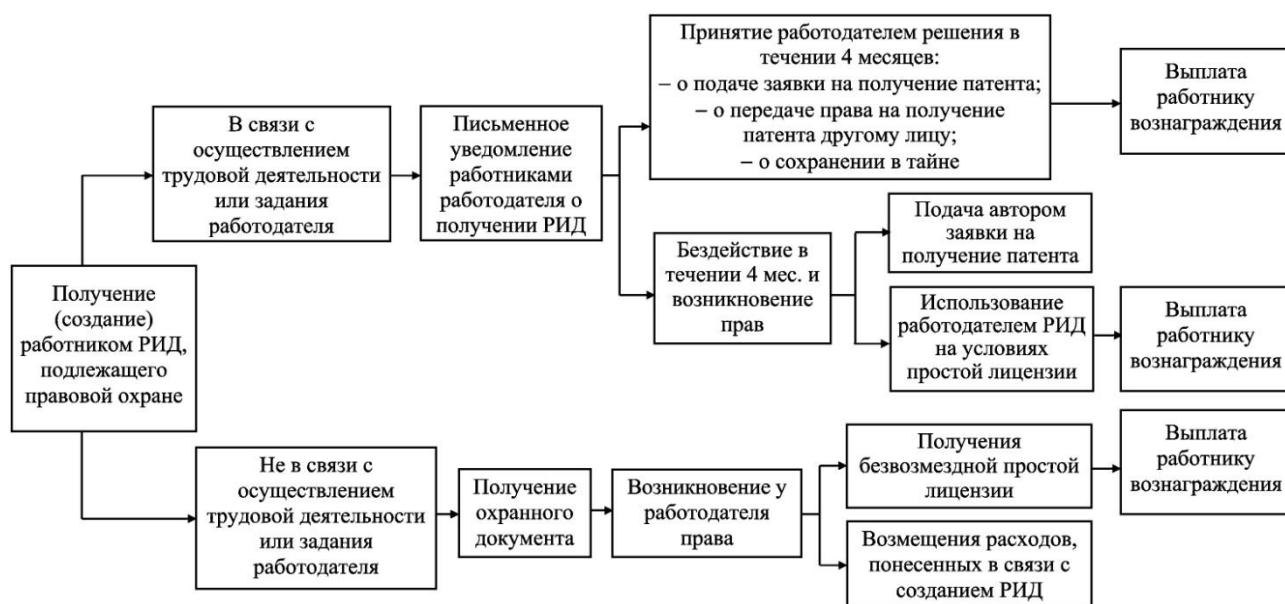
Получение (создание) работником РИД, подлежащего правовой охране

В связи с осуществлением трудовой деятельности или задания работодателя

Письменное уведомление работниками работодателя о получении РИД

Принятие работодателем решения в течении 4 месяцев:
– о подаче заявки на получение патента;
– о передаче права на получение патента другому лицу;
– о сохранении в тайне

Выплата работнику вознаграждения

Бездействие в течении 4 мес. и возникновение прав

Подача автором заявки на получение патента

Использование работодателем РИД на условиях простой лицензии

Выплата работнику вознаграждения

Не в связи с осуществлением трудовой деятельности или задания работодателя

Получение охранного документа

Возникновение у работодателя права

Получения безвозмездной простой лицензии

Выплата работнику вознаграждения

Возмещения расходов, понесенных в связи с созданием РИД